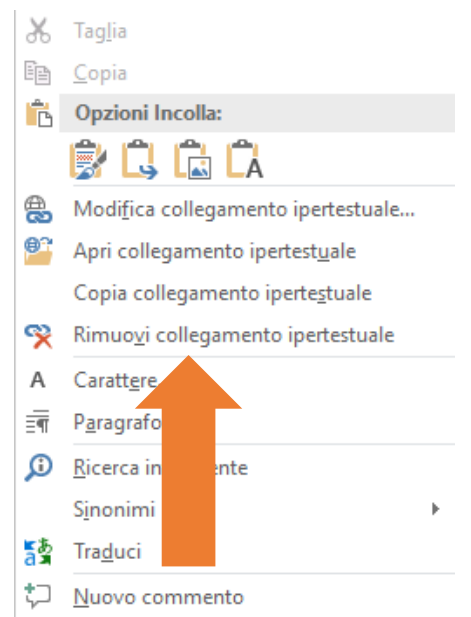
Taglia
Copia
Opzioni Incolla:
A
Modifica collegamento ipertestuale...
Apri collegamento ipertestuale
Copia collegamento ipertestuale
Rimuovi collegamento ipertestuale
A Carattere
Paragrafo
Ricerca in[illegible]nte
Sinonimi
Traduci
Nuovo commento